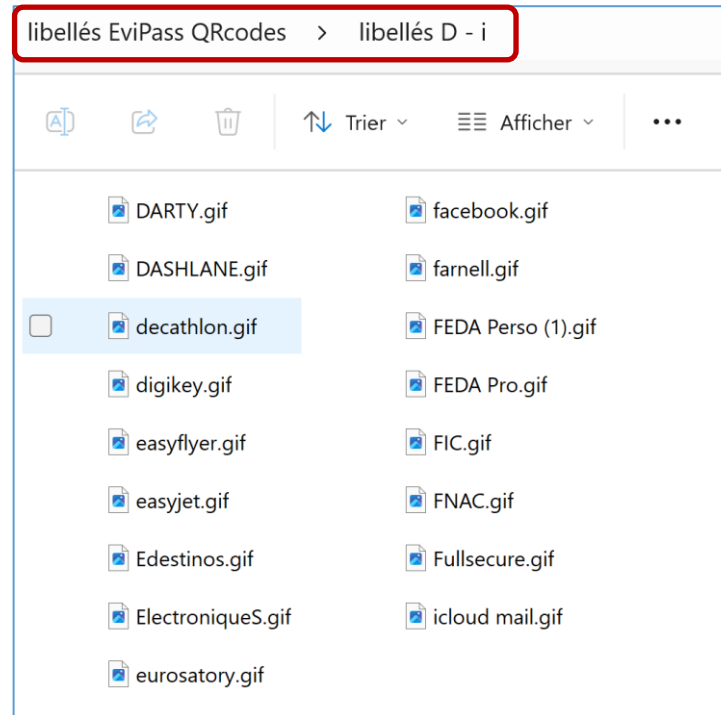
libellés EviPass QRcodes > libellés D - i

Trier Afficher ...

DARTY.gif
DASHLANE.gif
decathlon.gif
digikey.gif
easyflyer.gif
easyjet.gif
Edestinos.gif
ElectroniqueS.gif
eurosatory.gif

facebook.gif
farnell.gif
FEDA Perso (1).gif
FEDA Pro.gif
FIC.gif
FNAC.gif
Fullsecure.gif
icloud mail.gif